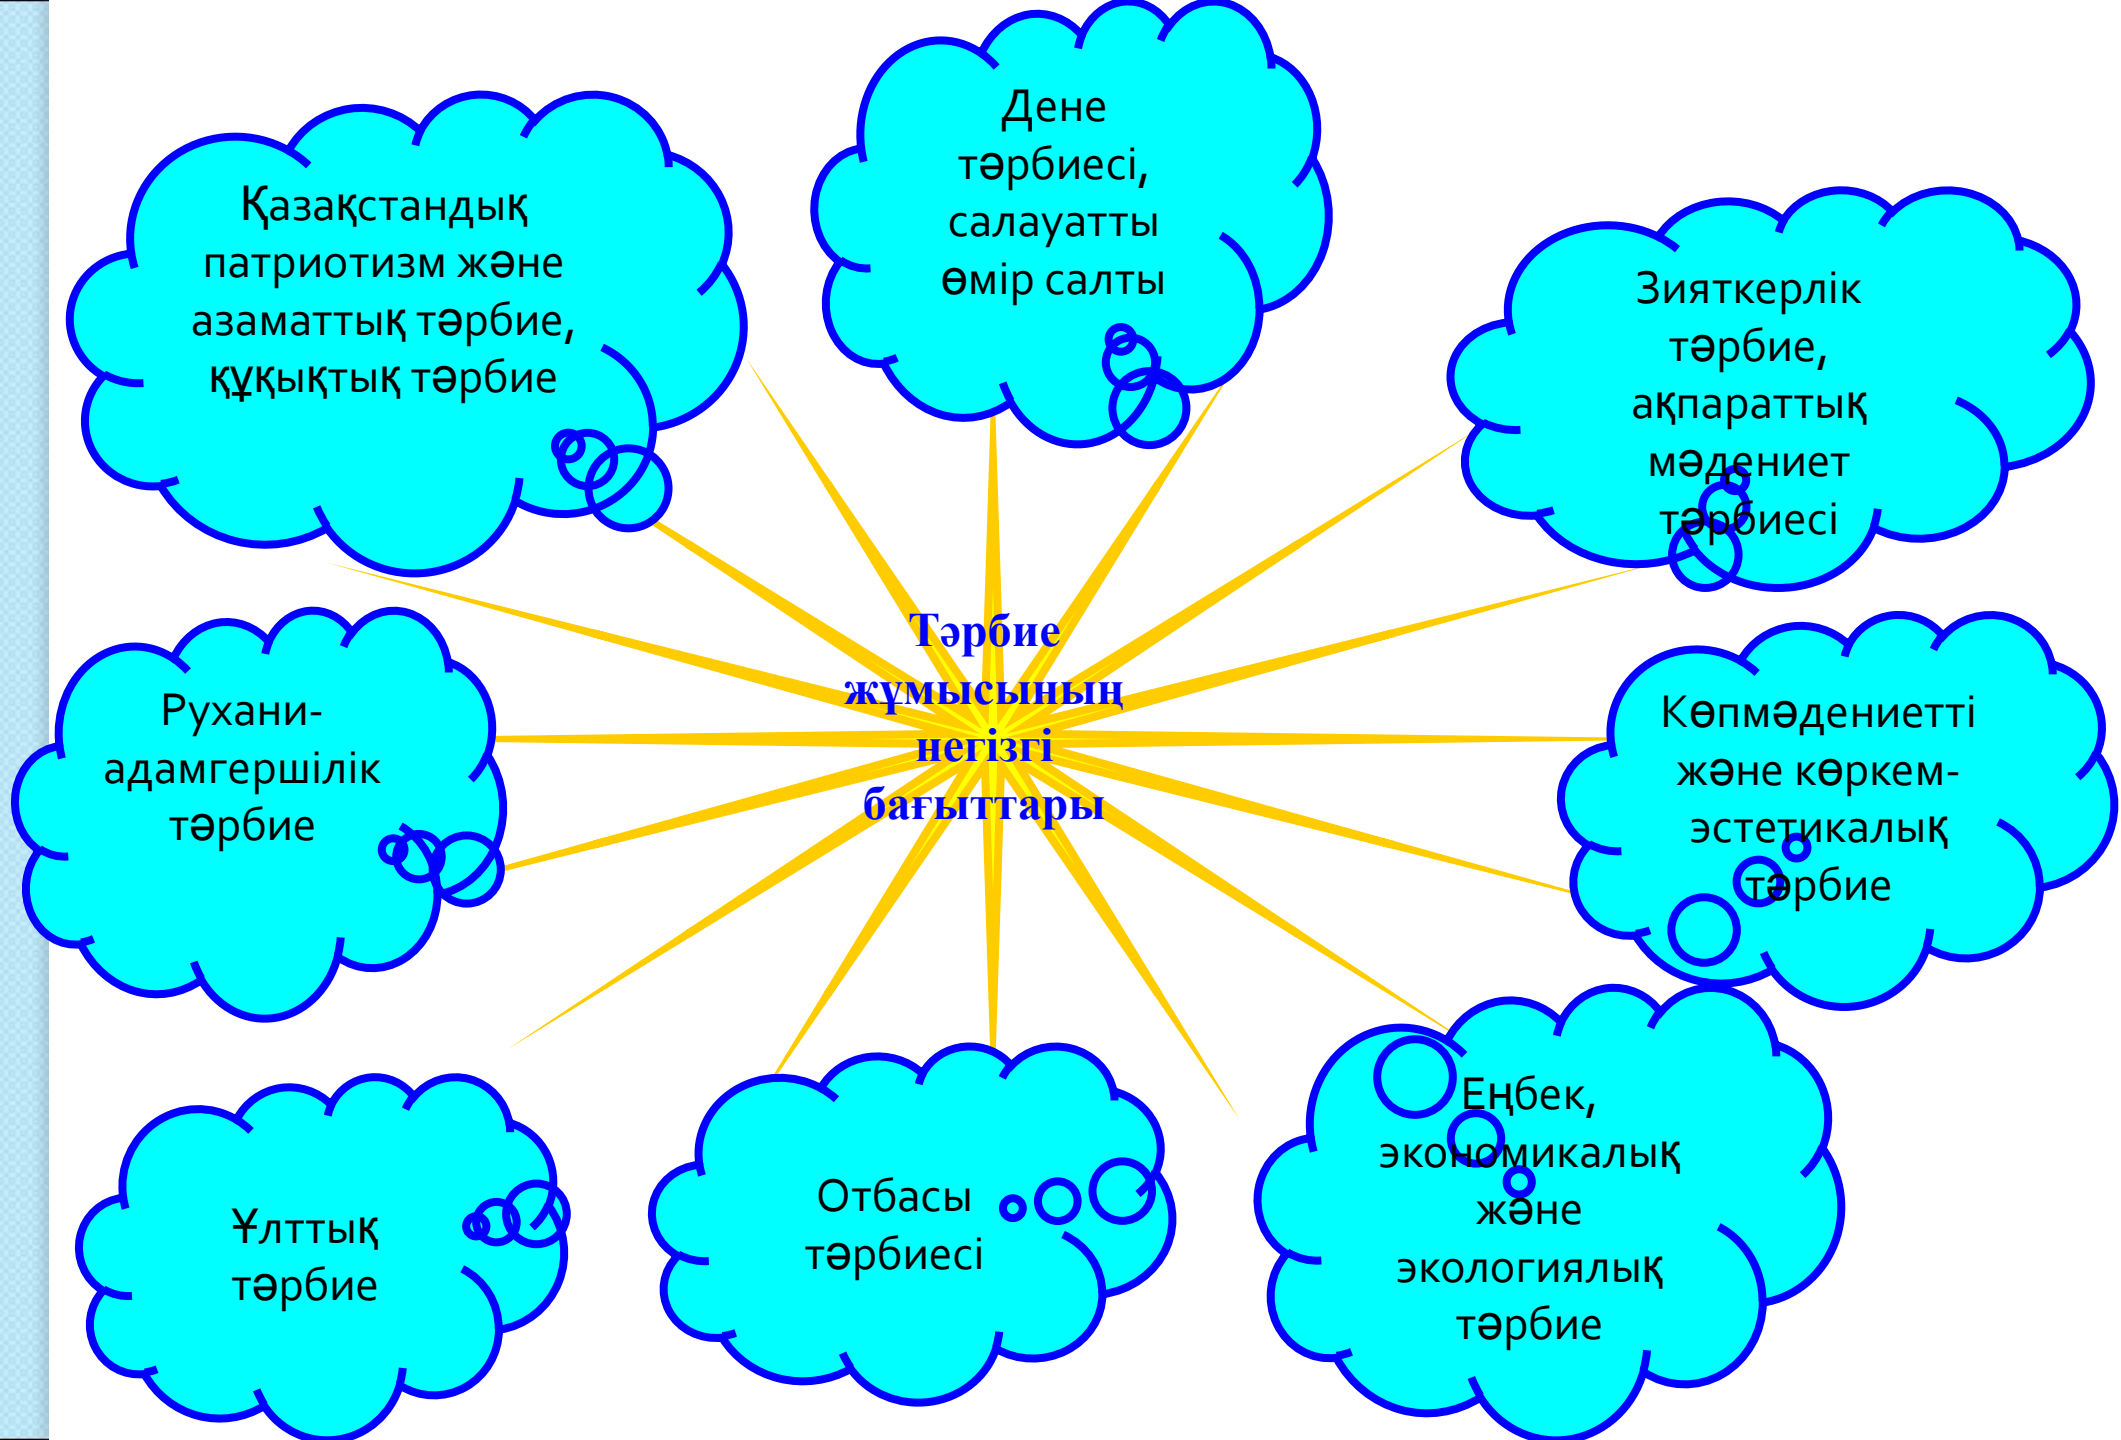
Тәрбие жұмысының негізгі бағыттары

Қазақстандық патриотизм және азаматтық тәрбие, құқықтық тәрбие

Дене тәрбиесі, салауатты өмір салты

Зияткерлік тәрбие, ақпараттық мәдениет тәрбиесі

Рухани-адамгершілік тәрбие

Көпмәдениетті және көркем-эстетикалық тәрбие

Ұлттық тәрбие

Отбасы тәрбиесі

Еңбек, экономикалық және экологиялық тәрбие